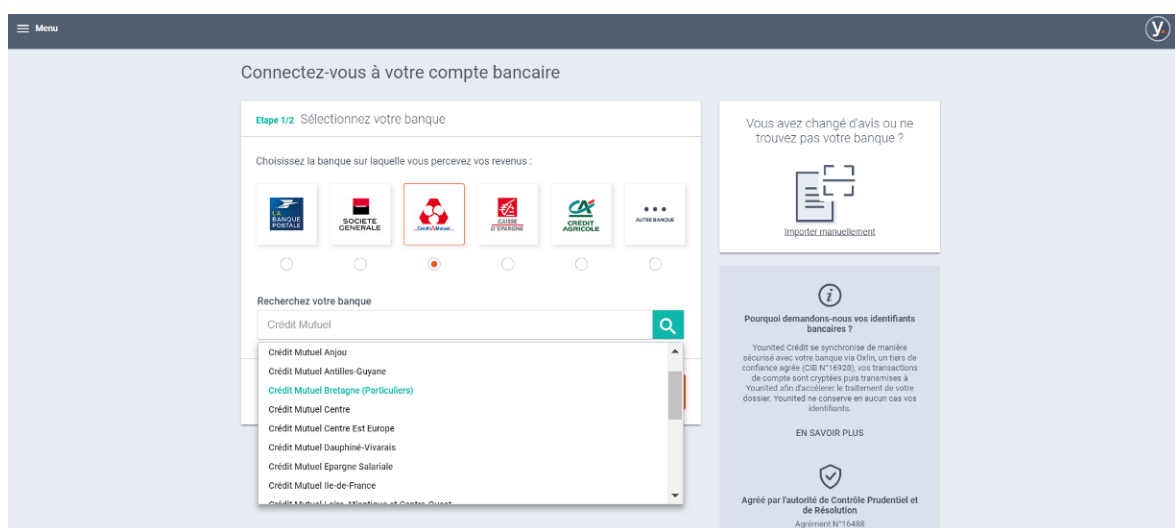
Menu

Connectez-vous à votre compte bancaire

Etape 1/2 Sélectionnez votre banque

Choisissez la banque sur laquelle vous percevez vos revenus :

LA BANQUE POSTALE

SOCIETE GENERALE

Crédit Mutuel

CAISSE D'EPARGNE

CRÉDIT AGRICOLE

AUTRE BANQUE

Recherchez votre banque

Crédit Mutuel

Crédit Mutuel Anjou
Crédit Mutuel Antilles-Guyane
Crédit Mutuel Bretagne (Particuliers)
Crédit Mutuel Centre
Crédit Mutuel Centre Est Europe
Crédit Mutuel Dauphiné-Vivarais
Crédit Mutuel Epargne Salariale
Crédit Mutuel Ile-de-France
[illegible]

Vous avez changé d'avis ou ne trouvez pas votre banque ?

Importer manuellement

Pourquoi demandons-nous vos identifiants bancaires ?

Younited Crédit se synchronise de manière sécurisé avec votre banque via Oxlin, un tiers de confiance agréé (CIB N°16928), vos transactions de compte sont cryptées puis transmises à Younited afin d'accélérer le traitement de votre dossier. Younited ne conserve en aucun cas vos identifiants.

EN SAVOIR PLUS

Agréé par l'autorité de Contrôle Prudentiel et de Résolution

Agrément N°16488